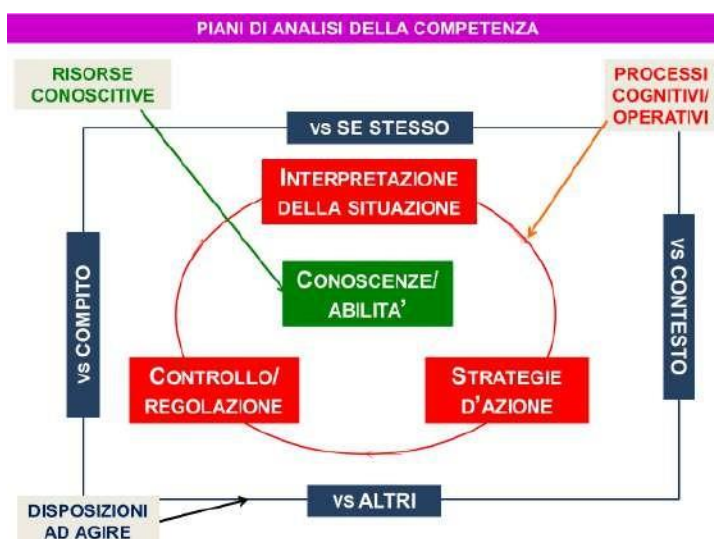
PIANI DI ANALISI DELLA COMPETENZA

RISORSE CONOSCITIVE

PROCESSI COGNITIVI/ OPERATIVI

vs SE STESSO

INTERPRETAZIONE DELLA SITUAZIONE

vs COMPITO

vs CONTESTO

CONOSCENZE/ ABILITA'

CONTROLLO/ REGOLAZIONE

STRATEGIE D'AZIONE

vs ALTRI

DISPOSIZIONI AD AGIRE